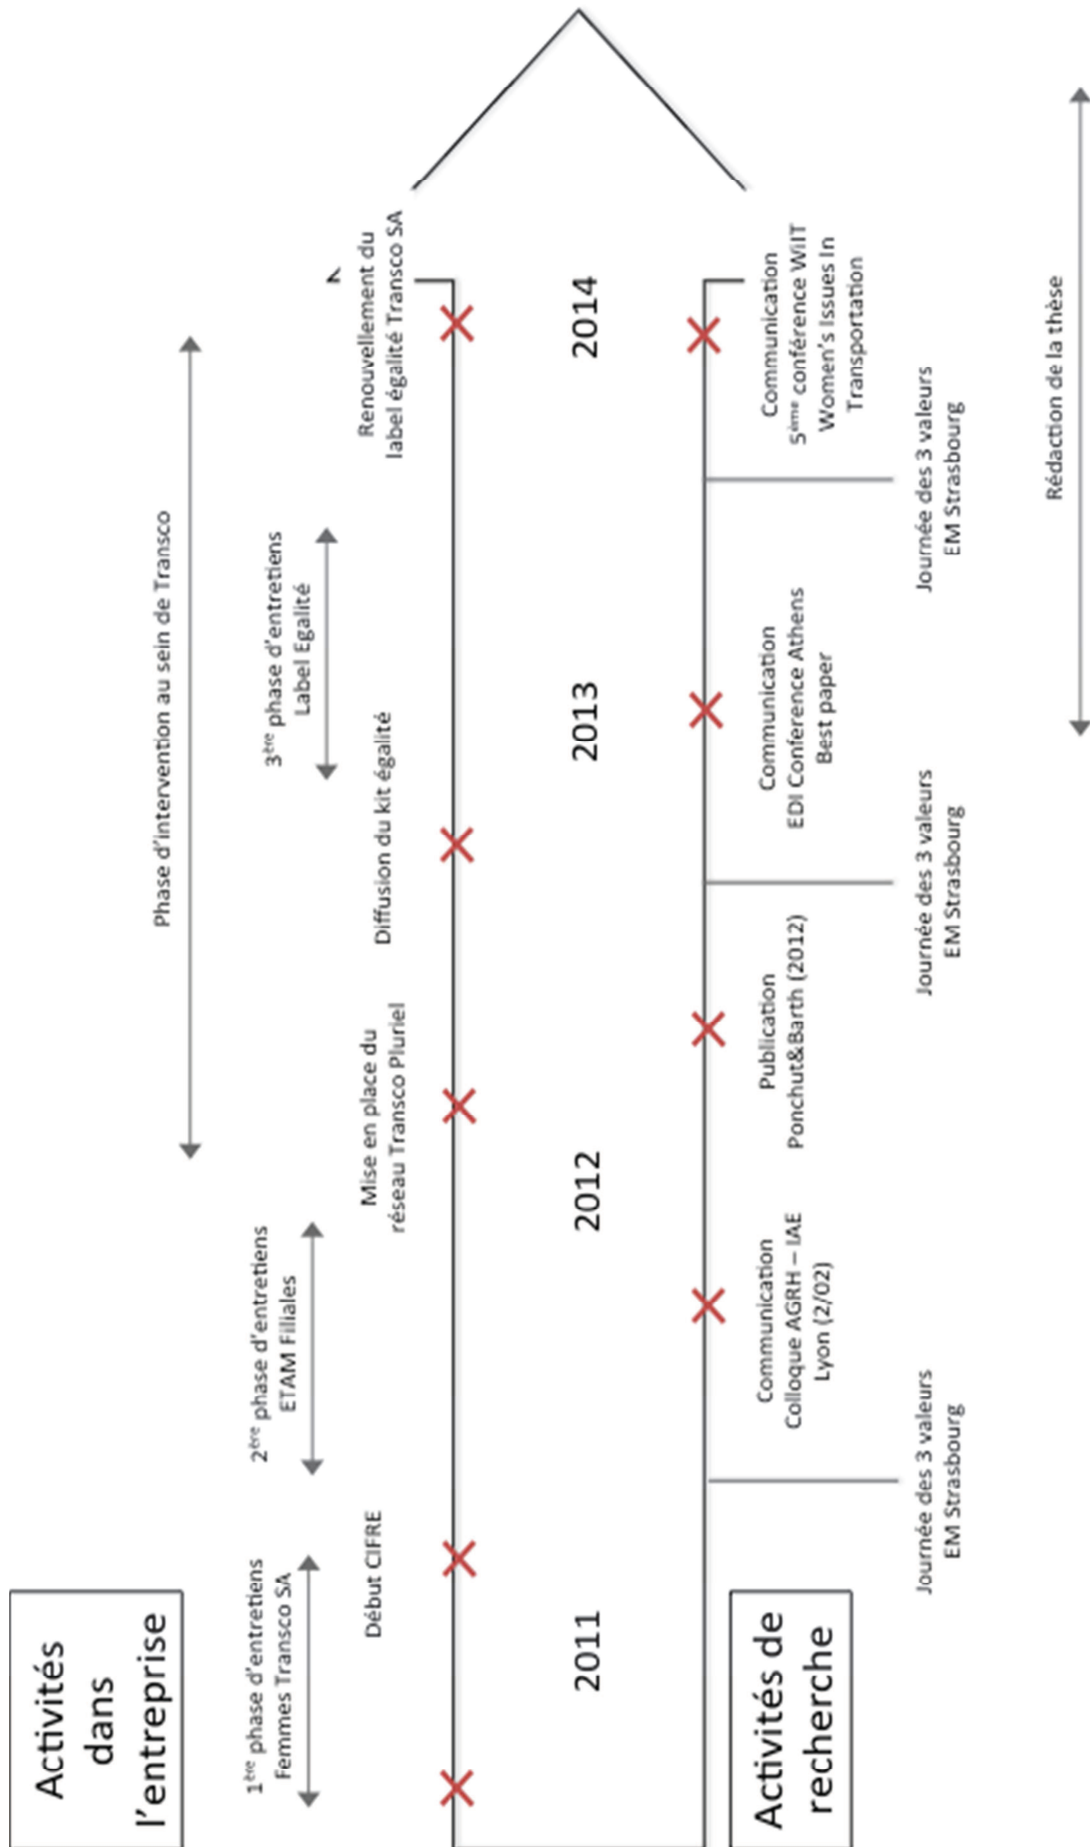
Activités dans l'entreprise

1ère phase d'entretiens Femmes Transco SA

Début CIFRE

2ème phase d'entretiens ETAM Filiales

Mise en place du réseau Transco Pluriel

Phase d'intervention au sein de Transco

Diffusion du kit égalité

3ème phase d'entretiens Label Egalité

Renouvellement du label égalité Transco SA

2011

2012

2013

2014

Activités de recherche

Journée des 3 valeurs EM Strasbourg

Communication Colloque AGRH – IAE Lyon (2/02)

Publication Ponchut&Barth (2012)

Journée des 3 valeurs EM Strasbourg

Communication EDI Conference Athens Best paper

Journée des 3 valeurs EM Strasbourg

Communication 5ème conférence WIIT Women's Issues In Transportation

Rédaction de la thèse